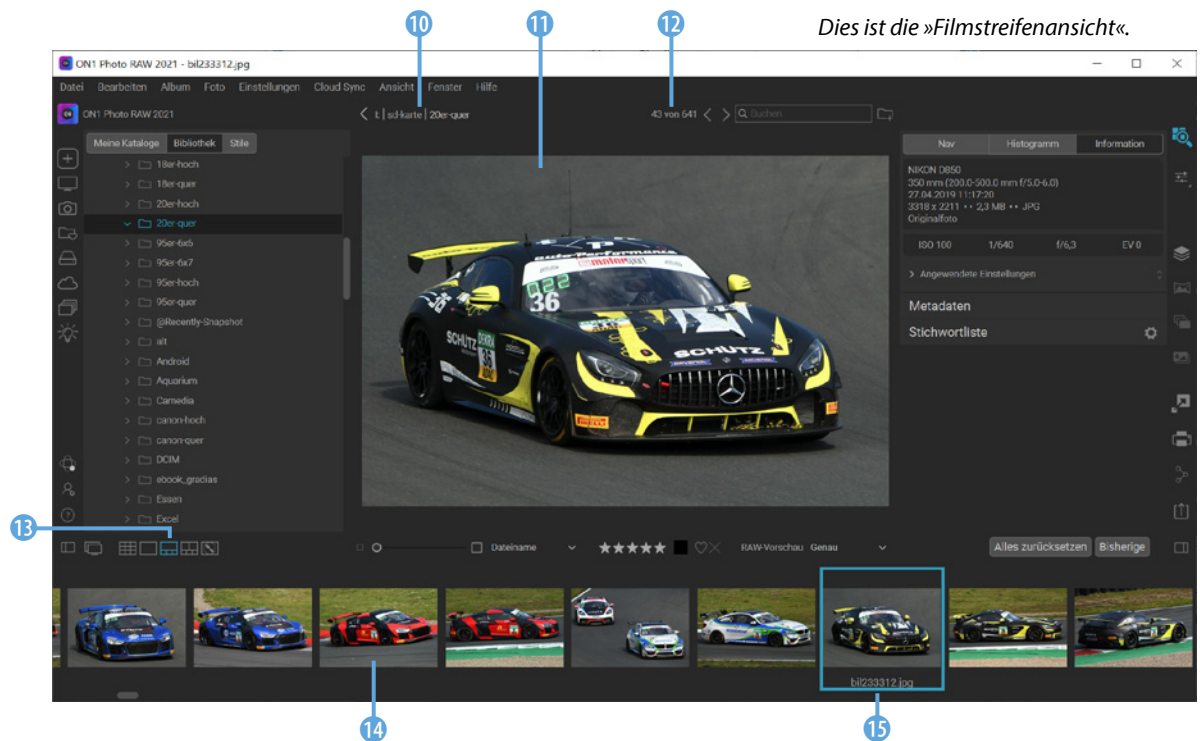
Dies ist die »Filmstreifenansicht«.

10 11 12

ON1 Photo RAW 2021 - bil233312.jpg

Datei Bearbeiten Album Foto Einstellungen Cloud Sync Ansicht Fenster Hilfe

ON1 Photo RAW 2021

I: | sd-karte | 20er-quer

43 von 641

Suchen

Meine Kataloge Bibliothek Stile

18er-hoch
18er-quer
20er-hoch
20er-quer
95er-6x6
95er-6x7
95er-hoch
95er-quer
@Recently-Snapshot
alt
Android
Aquarium
Camedia
canon-hoch
canon-quer
DCIM
ebook_gradias
Essen
Excel

Nav Histogramm Information

NIKON D850
350 mm (200,0-500,0 mm f/5,0-6,0)
27.04.2019 11:17:20
3318 x 2211 • • 2,3 MB • • JPG
Originalfoto

ISO 100 1/640 f/6,3 EV 0

Angewendete Einstellungen

Metadaten

Stichwortliste

13

Dateiname

RAW-Vorschau Genau

Alles zurücksetzen Bisherige

bil233312.jpg

14 15